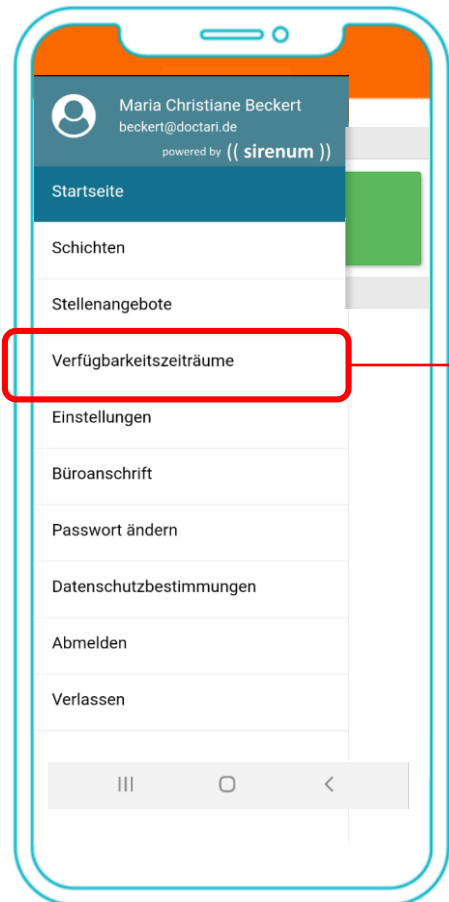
Maria Christiane Beckert
beckert@doctari.de
powered by (( sirenum ))

Startseite

Schichten

Stellenangebote

Verfügbarkeitszeiträume

Einstellungen

Büroanschrift

Passwort ändern

Datenschutzbestimmungen

Abmelden

Verlassen